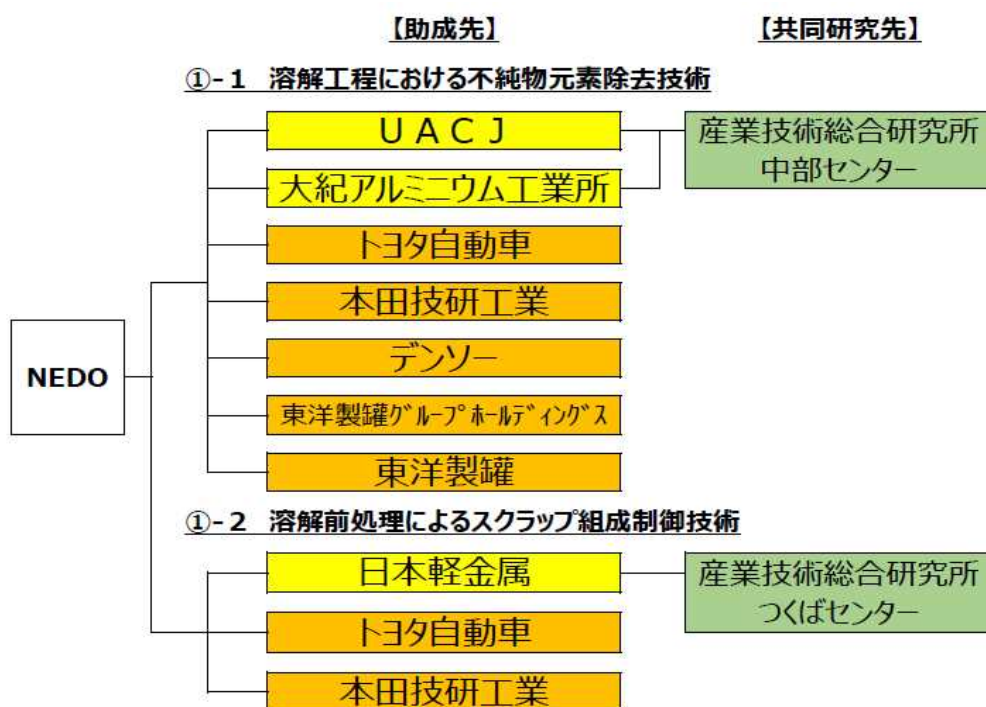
【助成先】

【共同研究先】

①-１ 溶解工程における不純物元素除去技術

NEDO

ＵＡＣＪ

大紀アルミニウム工業所

産業技術総合研究所 中部センター

トヨタ自動車

本田技研工業

デンソー

東洋製罐グループホールディングス

東洋製罐

①-２ 溶解前処理によるスクラップ組成制御技術

日本軽金属

産業技術総合研究所 つくばセンター

トヨタ自動車

本田技研工業